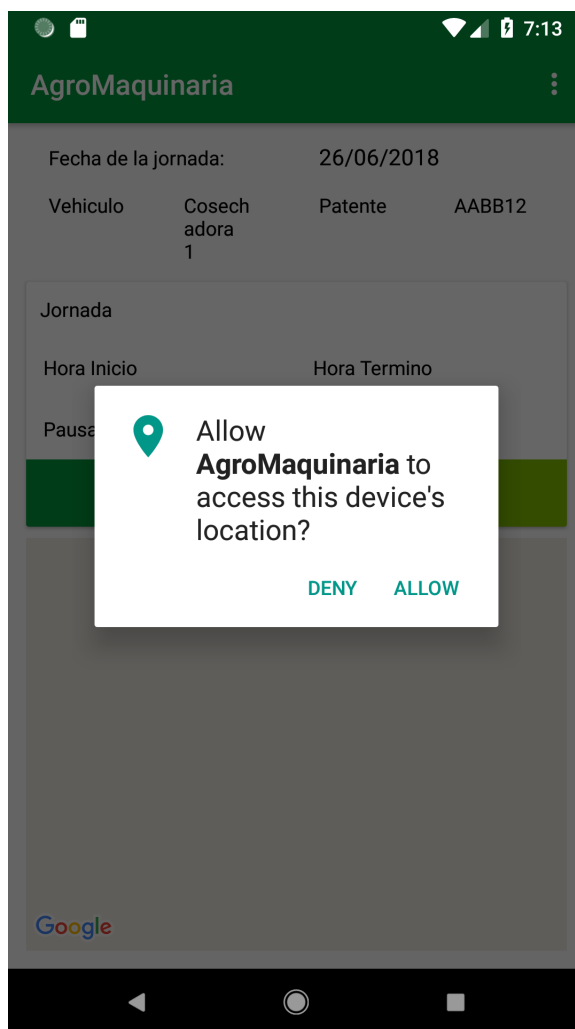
7:13

AgroMaquinaria

Fecha de la jornada: 26/06/2018

Vehiculo Cosech adora 1 Patente AABB12

Jornada

Hora Inicio Hora Termino

Pausa

Allow **AgroMaquinaria** to access this device's location?

DENY ALLOW

Google